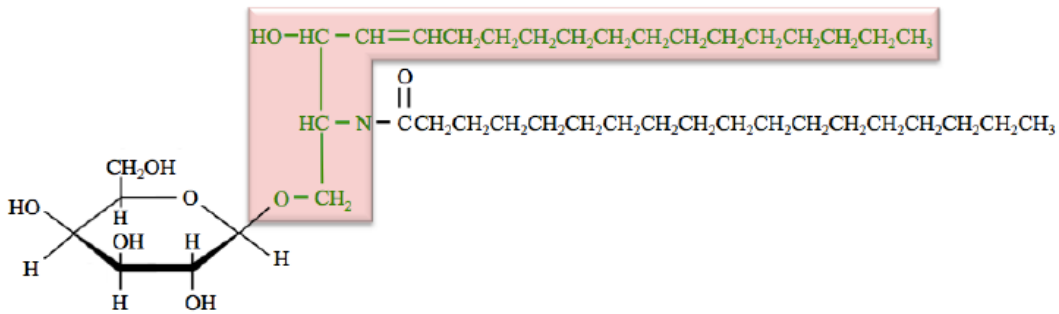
HO – HC – CH = CHCH$_2$CH$_2$CH$_2$CH$_2$CH$_2$CH$_2$CH$_2$CH$_2$CH$_2$CH$_2$CH$_2$CH$_2$CH$_3$

O

HC – N – CCH$_2$CH$_2$CH$_2$CH$_2$CH$_2$CH$_2$CH$_2$CH$_2$CH$_2$CH$_2$CH$_2$CH$_2$CH$_2$CH$_2$CH$_2$CH$_2$CH$_3$

O – CH$_2$

CH$_2$OH

HO

H

O

OH

H

H

H

H

OH